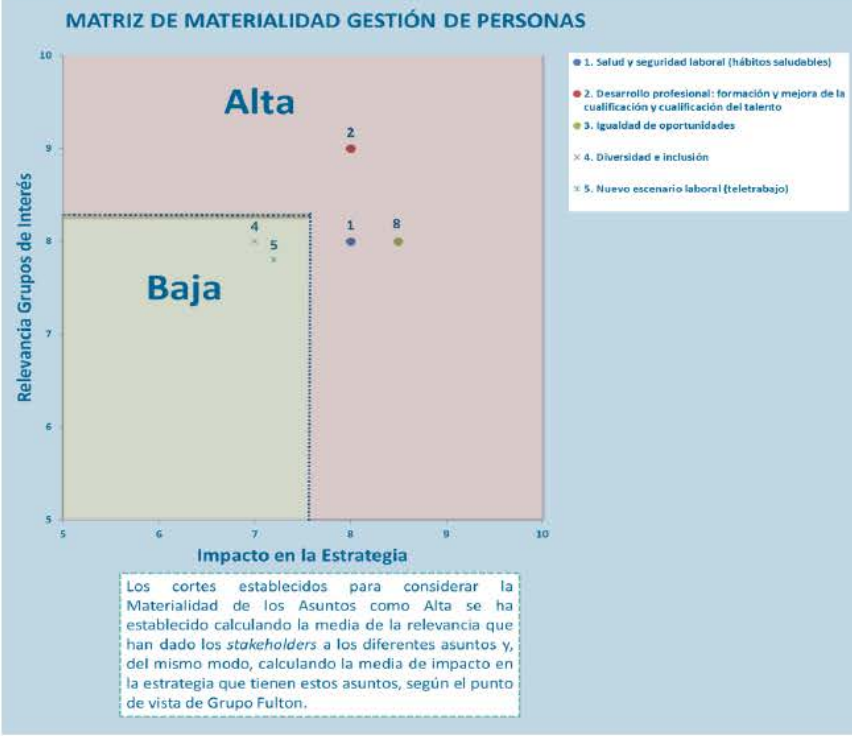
MATRIZ DE MATERIALIDAD GESTIÓN DE PERSONAS

Alta

Baja

2

1

8

4

5

10

9

8

7

6

5

5

6

7

8

9

10

Relevancia Grupos de Interés

Impacto en la Estrategia

1. Salud y seguridad laboral (hábitos saludables)

2. Desarrollo profesional: formación y mejora de la cualificación y cualificación del talento

3. Igualdad de oportunidades

4. Diversidad e inclusión

5. Nuevo escenario laboral (teletrabajo)

Los cortes establecidos para considerar la Materialidad de los Asuntos como Alta se ha establecido calculando la media de la relevancia que han dado los stakeholders a los diferentes asuntos y, del mismo modo, calculando la media de impacto en la estrategia que tienen estos asuntos, según el punto de vista de Grupo Fulton.